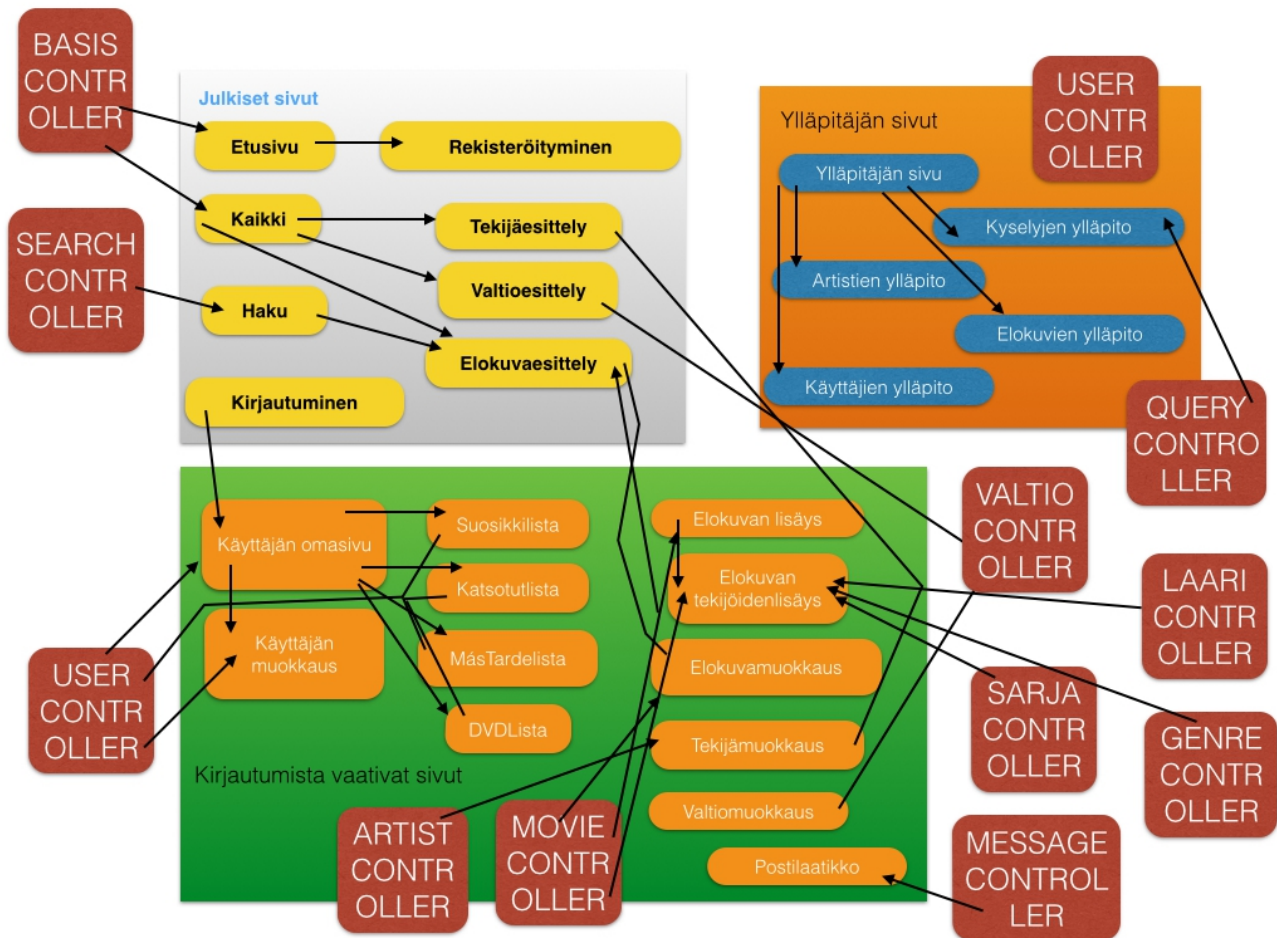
BASIS CONTR OLLER

Julkiset sivut

Etusivu

Rekisteröityminen

Kaikki

Tekijäesittely

Valtioesittely

SEARCH CONTR OLLER

Haku

Elokuvaesittely

Kirjautuminen

USER CONTR OLLER

Ylläpitäjän sivut

Ylläpitäjän sivu

Kyselyjen ylläpito

Artistien ylläpito

Elokuvien ylläpito

Käyttäjien ylläpito

QUERY CONTRO LLER

Käyttäjän omasivu

Suosikkilista

Katsotutlista

Käyttäjän muokkaus

MásTardelista

DVDLista

Elokuvan lisäys

Elokuvan tekijöidenlisäys

Elokuvamuokkaus

Tekijämuokkaus

Valtiomuokkaus

Postilaatikko

VALTIO CONTR OLLER

LAARI CONTR OLLER

SARJA CONTR OLLER

GENRE CONTR OLLER

USER CONTR OLLER

Kirjautumista vaativat sivut

ARTIST CONTR OLLER

MOVIE CONTR OLLER

MESSAGE CONTROL LER